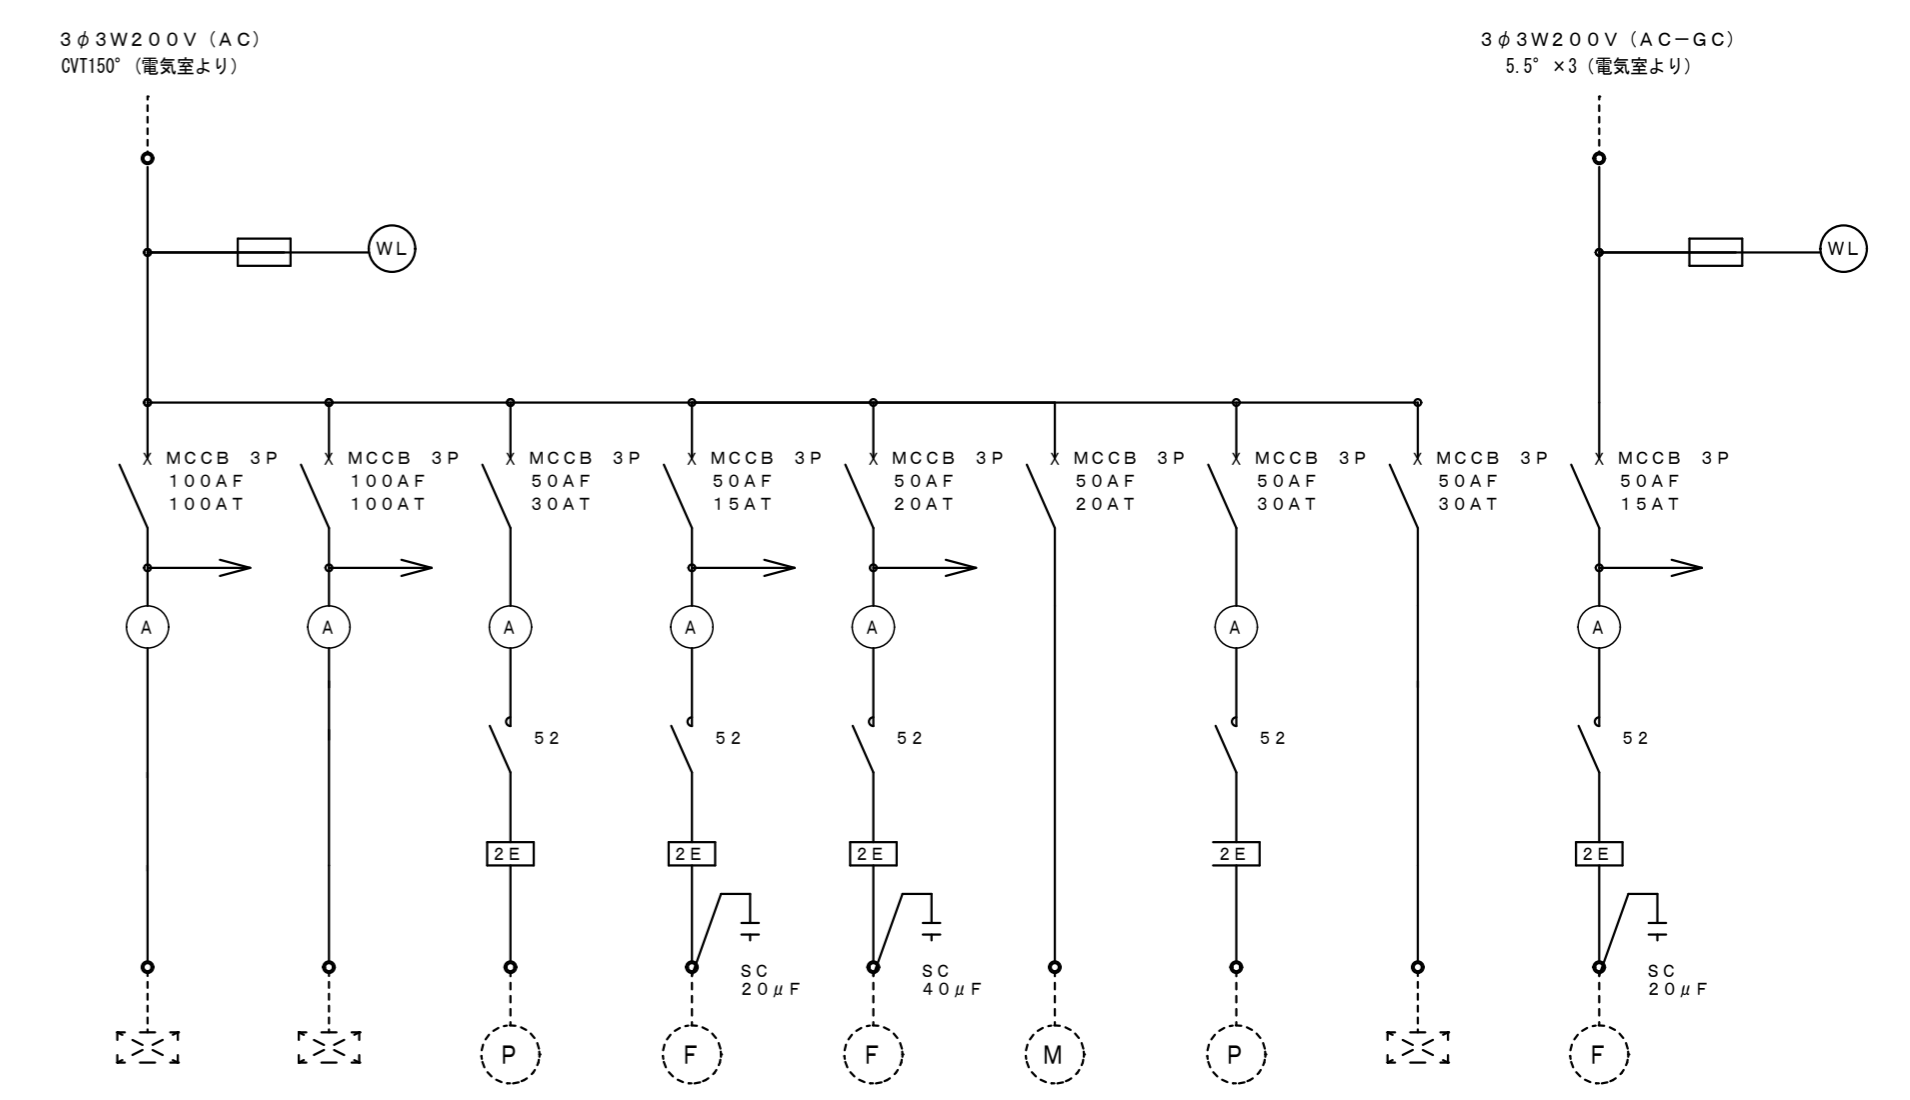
3φ3W200V（AC）
CVT150°（電気室より）

3φ3W200V（AC−GC）
5.5° ×3（電気室より）

WL

WL

MCCB 3P
100AF
100AT

MCCB 3P
100AF
100AT

MCCB 3P
50AF
30AT

MCCB 3P
50AF
15AT

MCCB 3P
50AF
20AT

MCCB 3P
50AF
20AT

MCCB 3P
50AF
30AT

MCCB 3P
50AF
30AT

MCCB 3P
50AF
15AT

A A A A A A A

52 52 52 52 52

2E 2E 2E 2E 2E

SC
20μF

SC
40μF

SC
20μF

P F F M P F